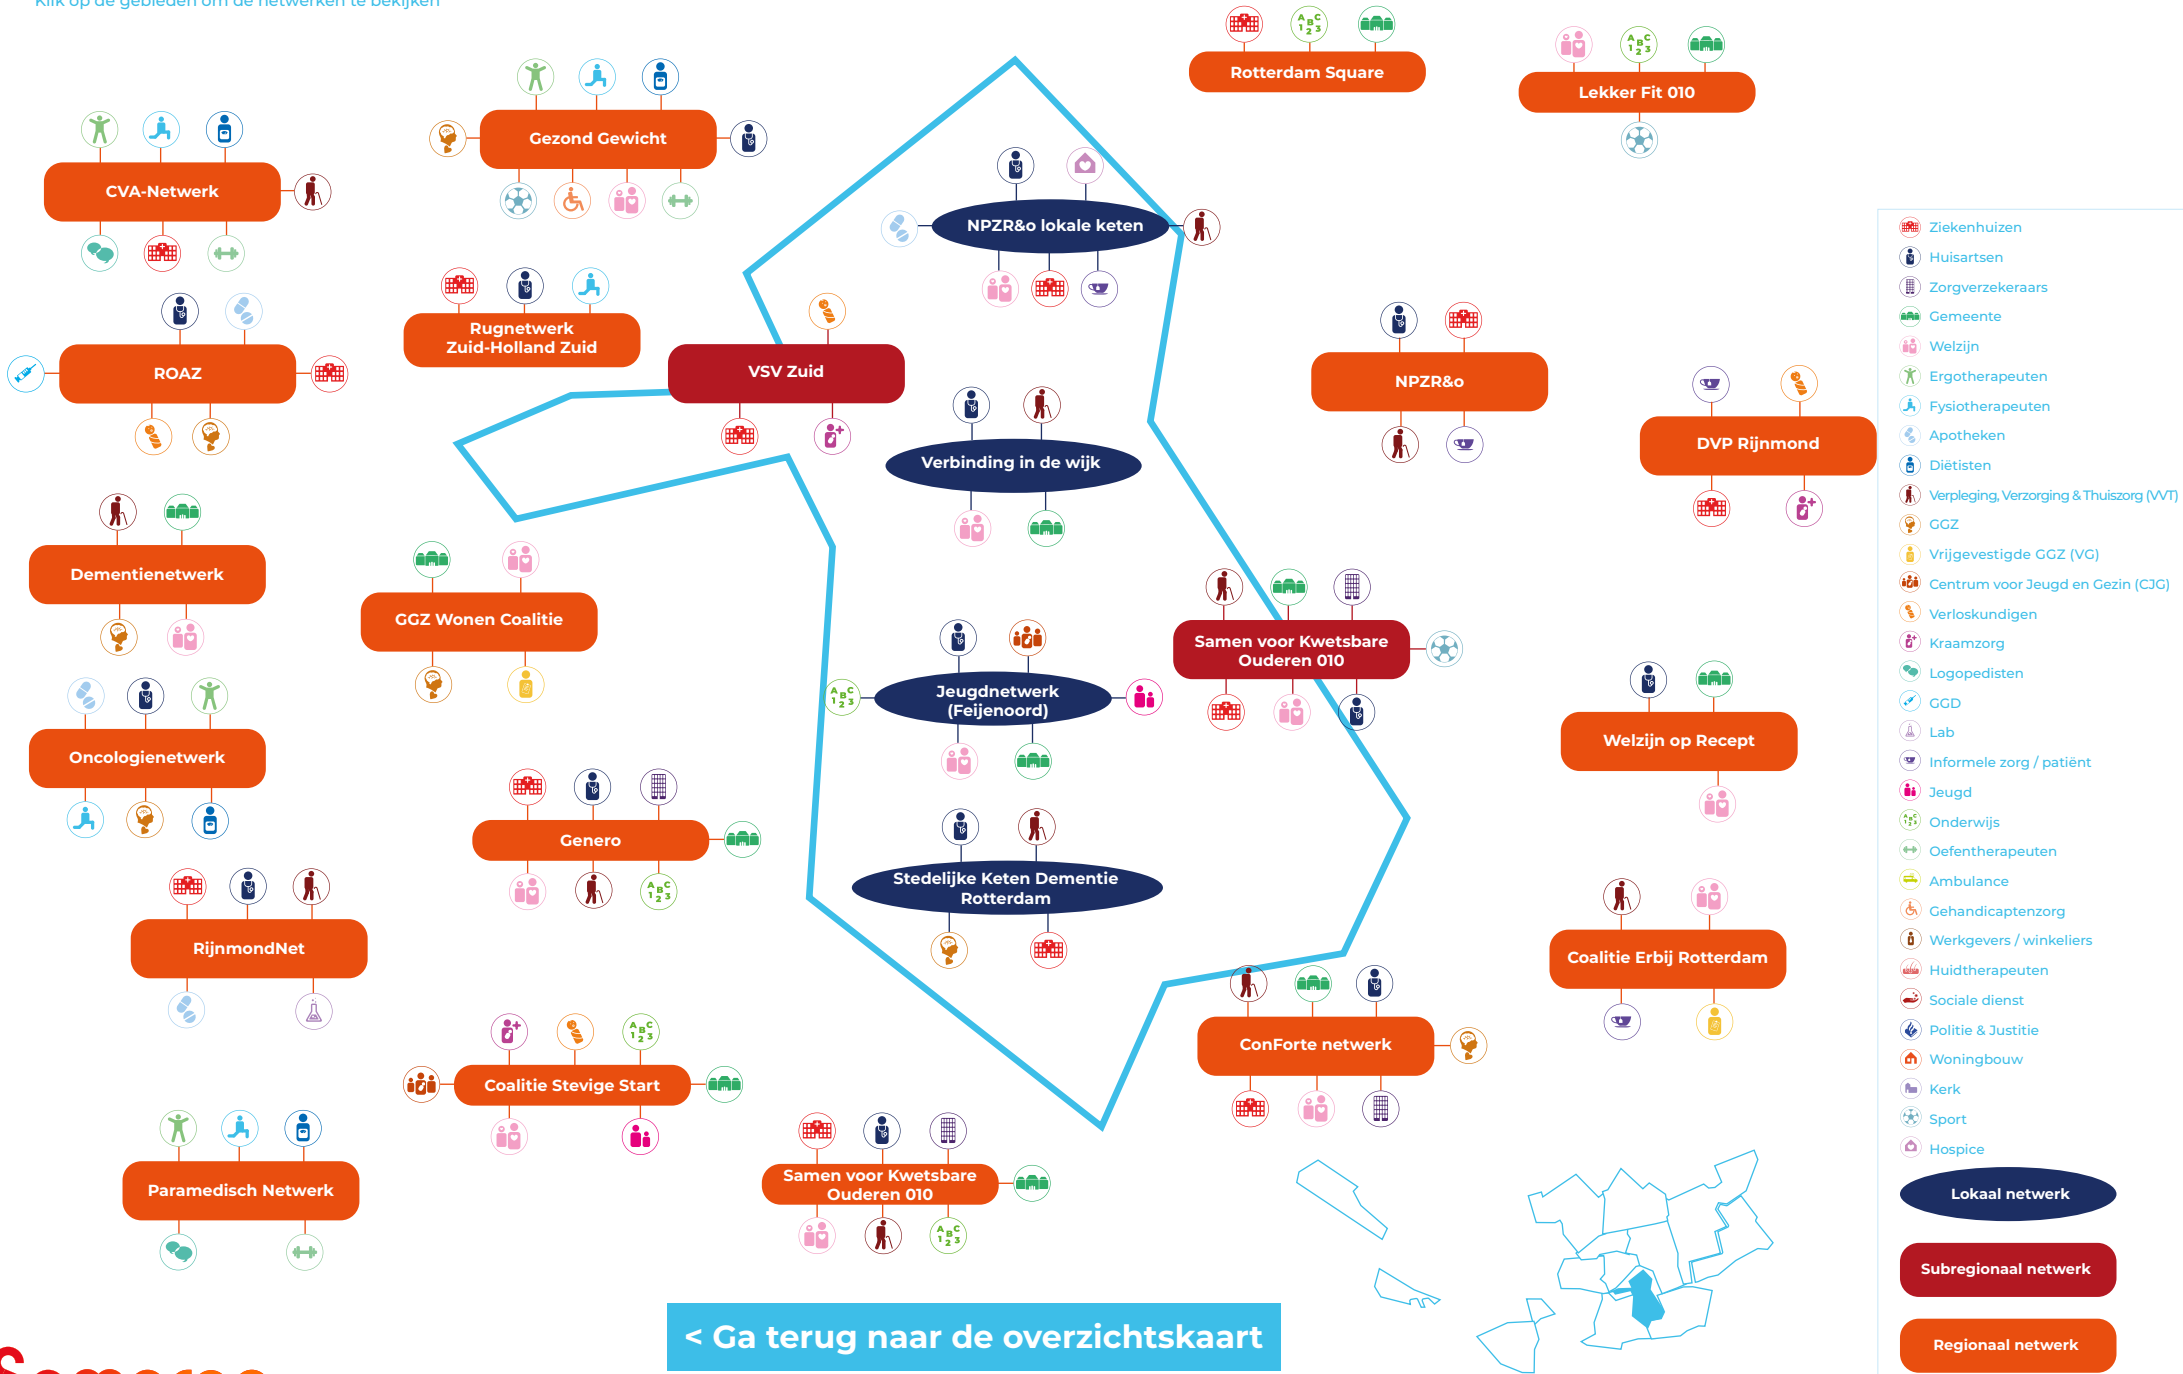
Klik op de gebieden om de netwerken te bekijken

Rotterdam Square

Lekker Fit 010

Gezond Gewicht

CVA-Netwerk

NPZR&o lokale keten

ROAZ

Rugnetwerk Zuid-Holland Zuid

VSV Zuid

NPZR&o

DVP Rijnmond

Verbinding in de wijk

Dementienetwerk

GGZ Wonen Coalitie

Samen voor Kwetsbare Ouderen 010

Oncologienetwerk

Jeugdnetwerk (Feijenoord)

Welzijn op Recept

Genero

Stedelijke Keten Dementie Rotterdam

RijnmondNet

Coalitie Erbij Rotterdam

ConForte netwerk

Coalitie Stevige Start

Paramedisch Netwerk

Samen voor Kwetsbare Ouderen 010

Ziekenhuizen
Huisartsen
Zorgverzekeraars
Gemeente
Welzijn
Ergotherapeuten
Fysiotherapeuten
Apotheken
Diëtisten
Verpleging, Verzorging & Thuiszorg (VVT)
GGZ
Vrijgevestigde GGZ (VG)
Centrum voor Jeugd en Gezin (CJG)
Verloskundigen
Kraamzorg
Logopedisten
GGD
Lab
Informele zorg / patiënt
Jeugd
Onderwijs
Oefentherapeuten
Ambulance
Gehandicaptenzorg
Werkgevers / winkeliers
Huidtherapeuten
Sociale dienst
Politie & Justitie
Woningbouw
Kerk
Sport
Hospice

Lokaal netwerk

Subregionaal netwerk

Regionaal netwerk

< Ga terug naar de overzichtskaart